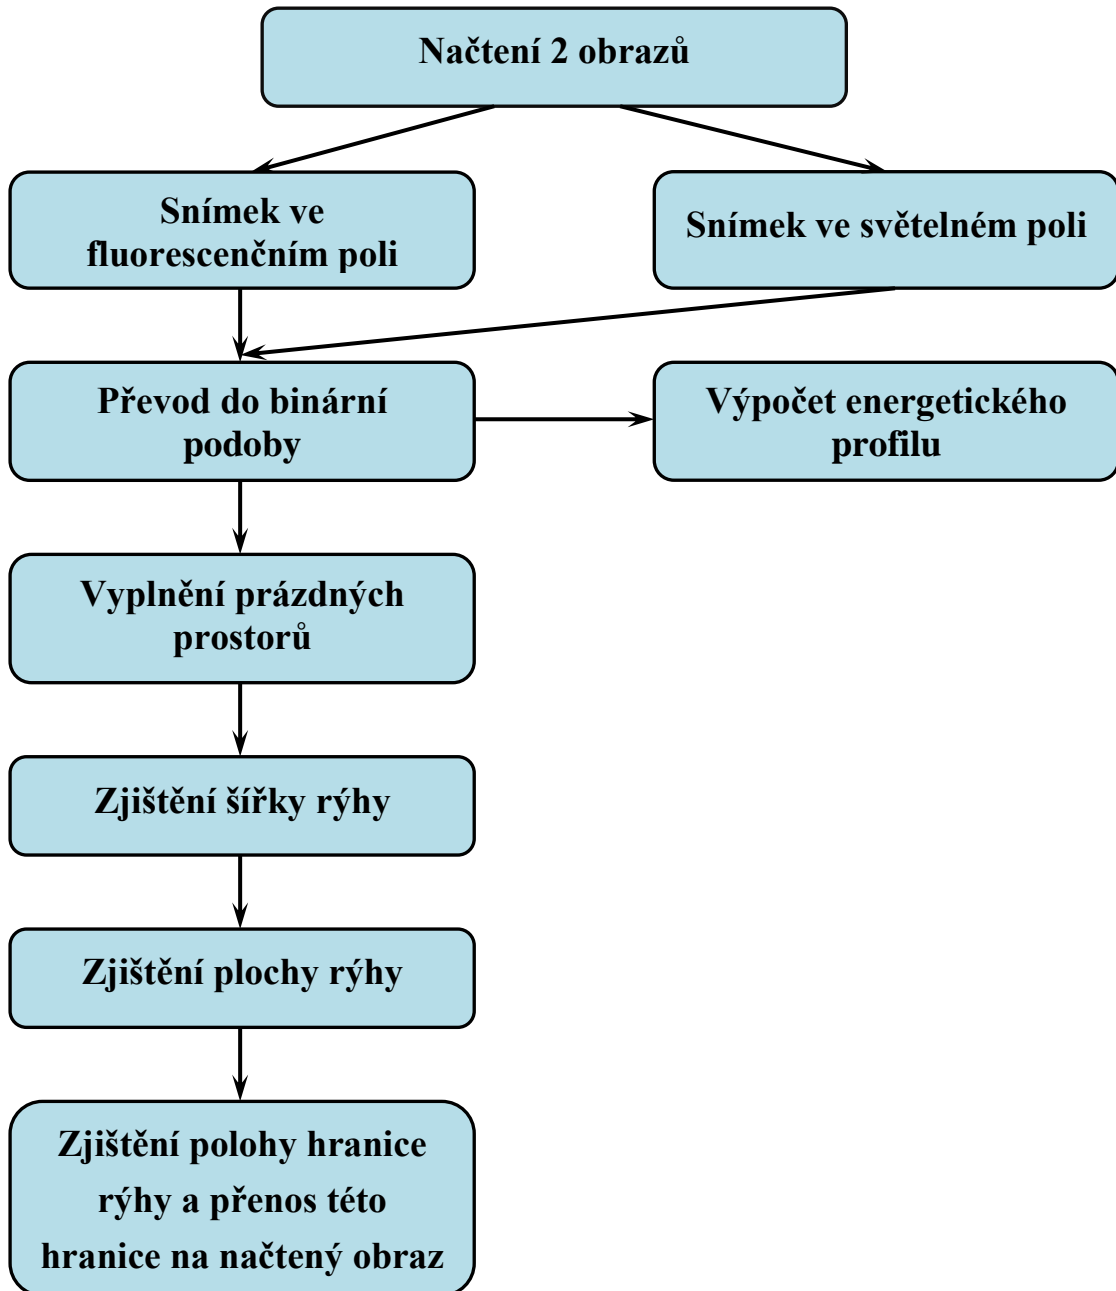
Načtení 2 obrazů

Snímek ve fluorescenčním poli

Snímek ve světelném poli

Převod do binární podoby

Výpočet energetického profilu

Vyplnění prázdných prostorů

Zjištění šířky rýhy

Zjištění plochy rýhy

Zjištění polohy hranice rýhy a přenos této hranice na načtený obraz